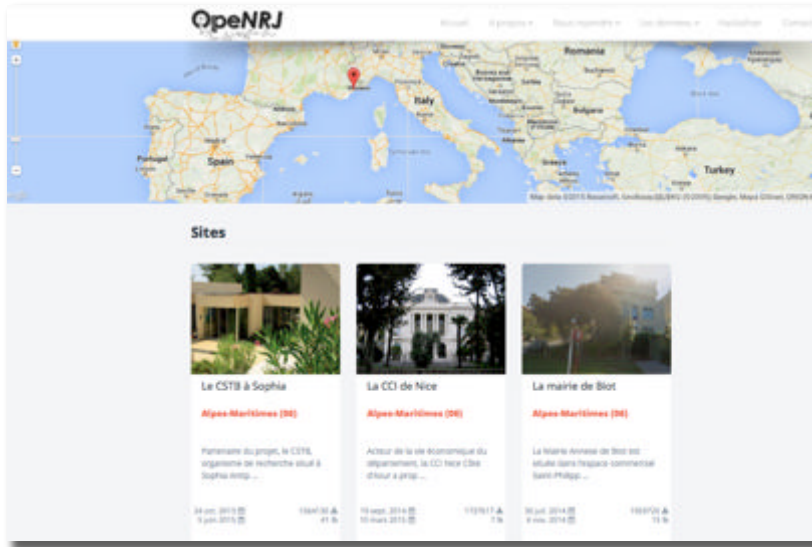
OpeNRJ

Accueil   À propos   Nous rejoindre   Les données   Hackathon   Cont

Romania
Italy
Portugal
Spain
Turkey
Greece

Map data ©2015 Basarsoft, GeoBasis-DE/BKG (©2009), Google, Mapa GISrael, ORION-ME

Sites

Le CSTB à Sophia

Alpes-Maritimes (06)

Partenaire du projet, le CSTB, organisme de recherche situé à Sophia Antip...

24 oct. 2013   5 juin 2015

La CCI de Nice

Alpes-Maritimes (06)

Acteur de la vie économique du département, la CCI Nice Côte d'Azur a prop...

19 sept. 2014   10 mars 2015

La mairie de Biot

Alpes-Maritimes (06)

La Mairie Annexe de Biot est située dans l'espace commercial Saint-Philipp...

30 juil. 2014   6 nov. 2014